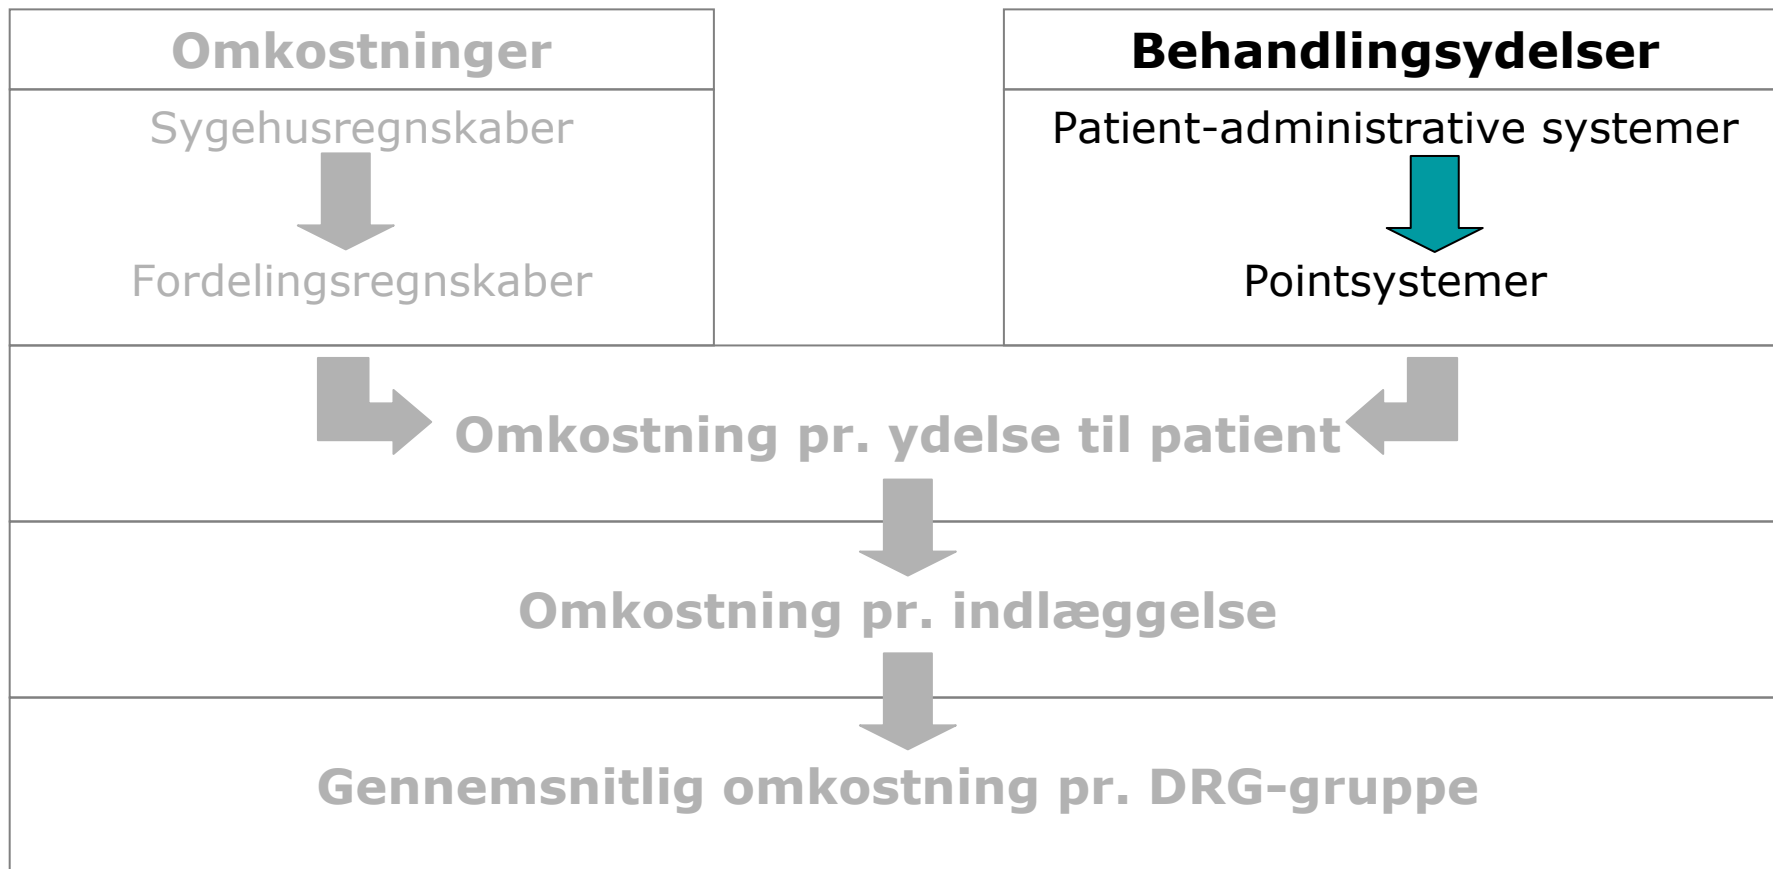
Omkostninger

Sygehusregnskaber

Fordelingsregnskaber

Behandlingsydelser

Patient-administrative systemer

Pointsystemer

Omkostning pr. ydelse til patient

Omkostning pr. indlæggelse

Gennemsnitlig omkostning pr. DRG-gruppe